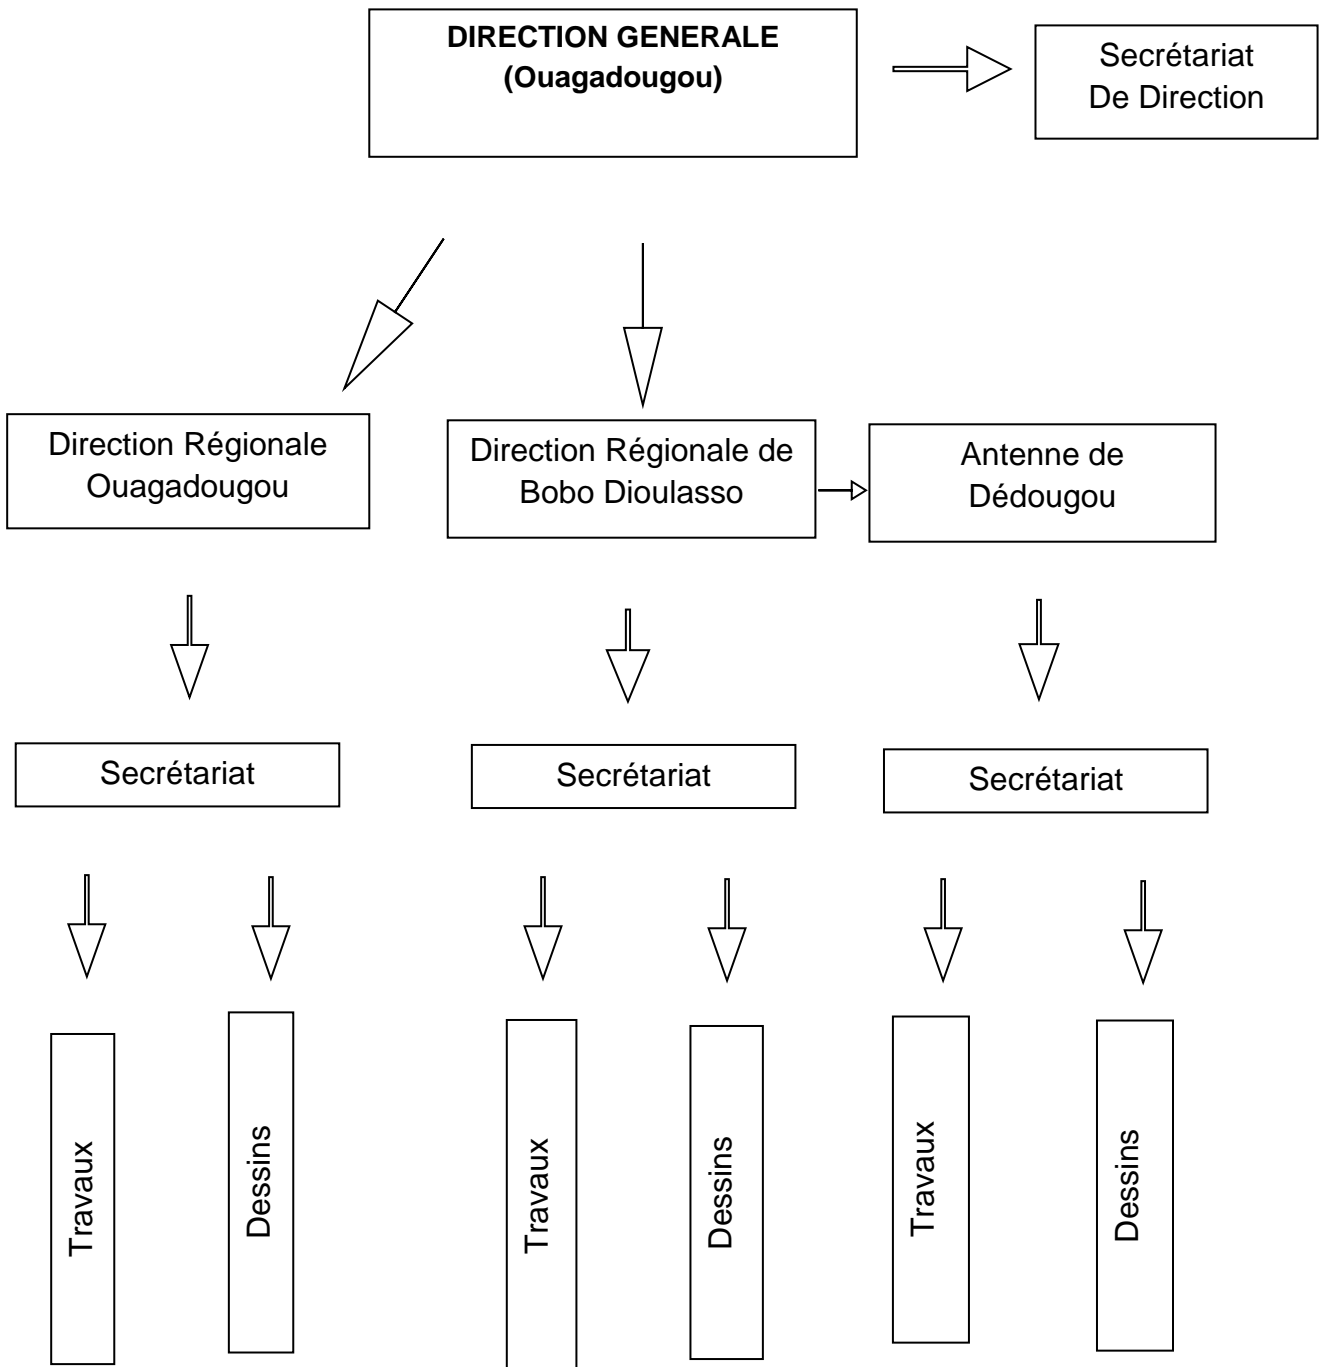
DIRECTION GENERALE
(Ouagadougou)

Secrétariat
De Direction

Direction Régionale
Ouagadougou

Direction Régionale de
Bobo Dioulasso

Antenne de
Dédougou

Secrétariat

Secrétariat

Secrétariat

Travaux

Dessins

Travaux

Dessins

Travaux

Dessins